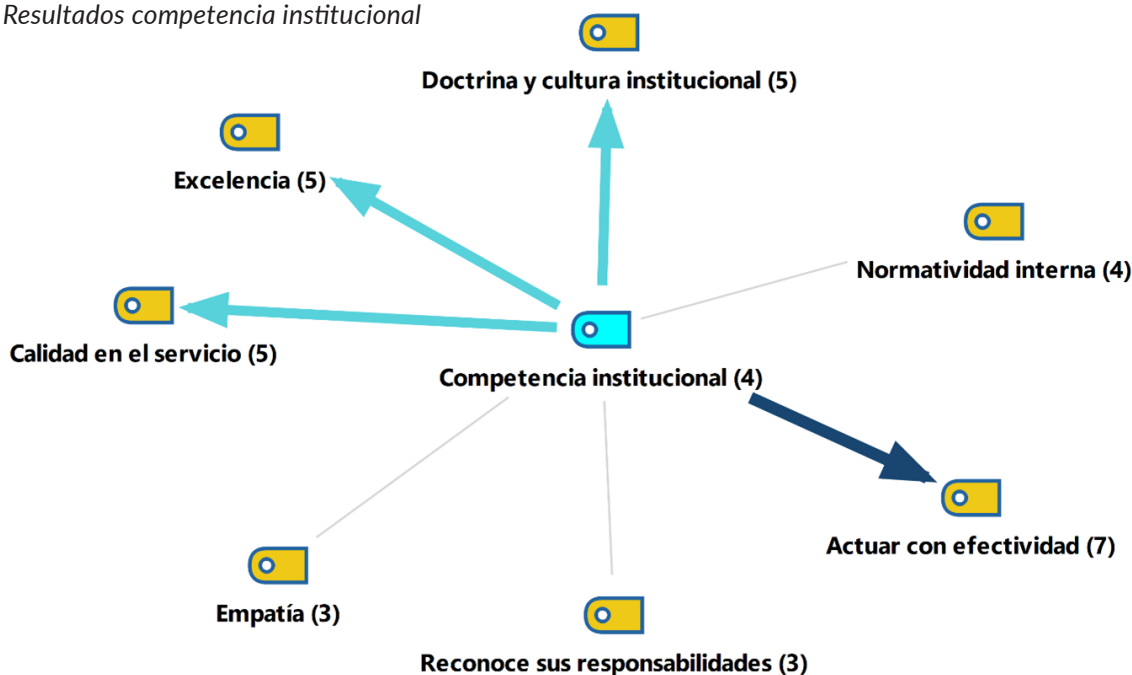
Resultados competencia institucional

Doctrina y cultura institucional (5)

Excelencia (5)

Normatividad interna (4)

Calidad en el servicio (5)

Competencia institucional (4)

Actuar con efectividad (7)

Empatía (3)

Reconoce sus responsabilidades (3)